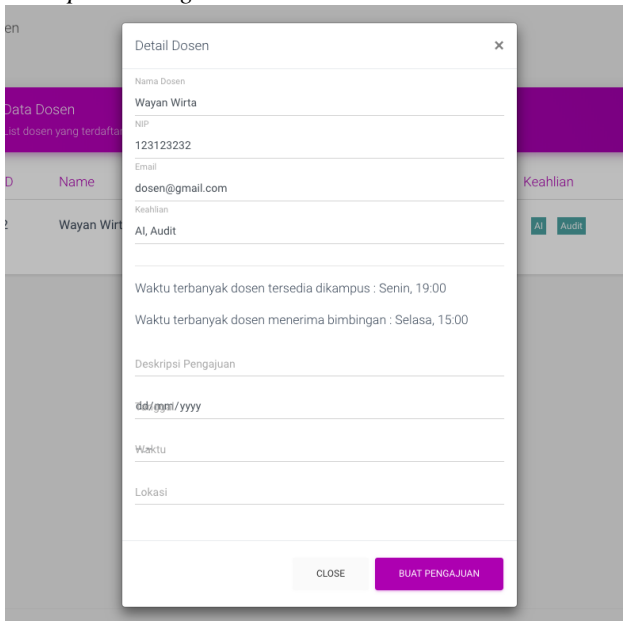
en

Data Dosen
List dosen yang terdafta

D | Name | Keahlian
2 | Wayan Wirt | AI Audit

Detail Dosen ×

Nama Dosen
Wayan Wirta

NIP
123123232

Email
dosen@gmail.com

Keahlian
AI, Audit

Waktu terbanyak dosen tersedia dikampus : Senin, 19:00

Waktu terbanyak dosen menerima bimbingan : Selasa, 15:00

Deskripsi Pengajuan

dd/mm/yyyy

Waktu

Lokasi

CLOSE BUAT PENGAJUAN